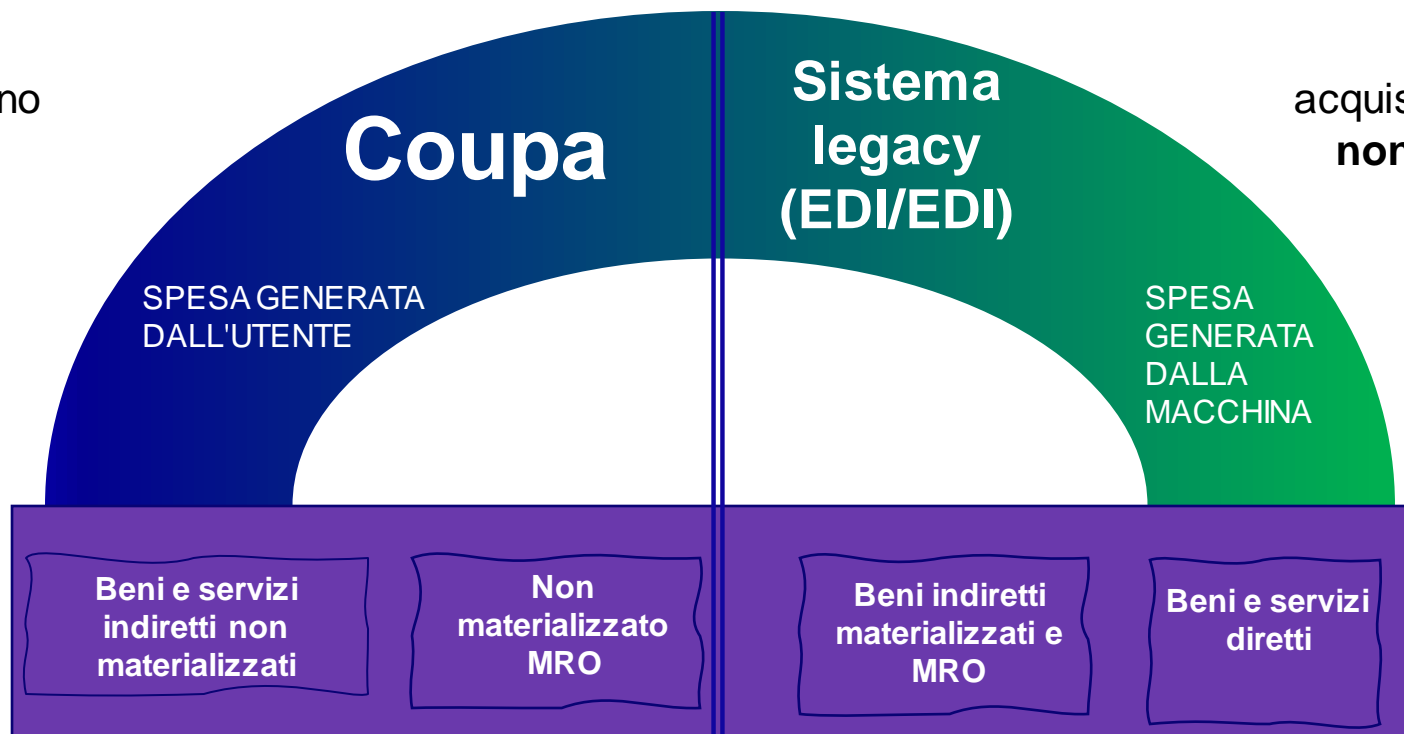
no

Coupa

SPESA GENERATA DALL'UTENTE

Sistema legacy (EDI/EDI)

acquis
nor

SPESA GENERATA DALLA MACCHINA

Beni e servizi indiretti non materializzati

Non materializzato MRO

Beni indiretti materializzati e MRO

Beni e servizi diretti